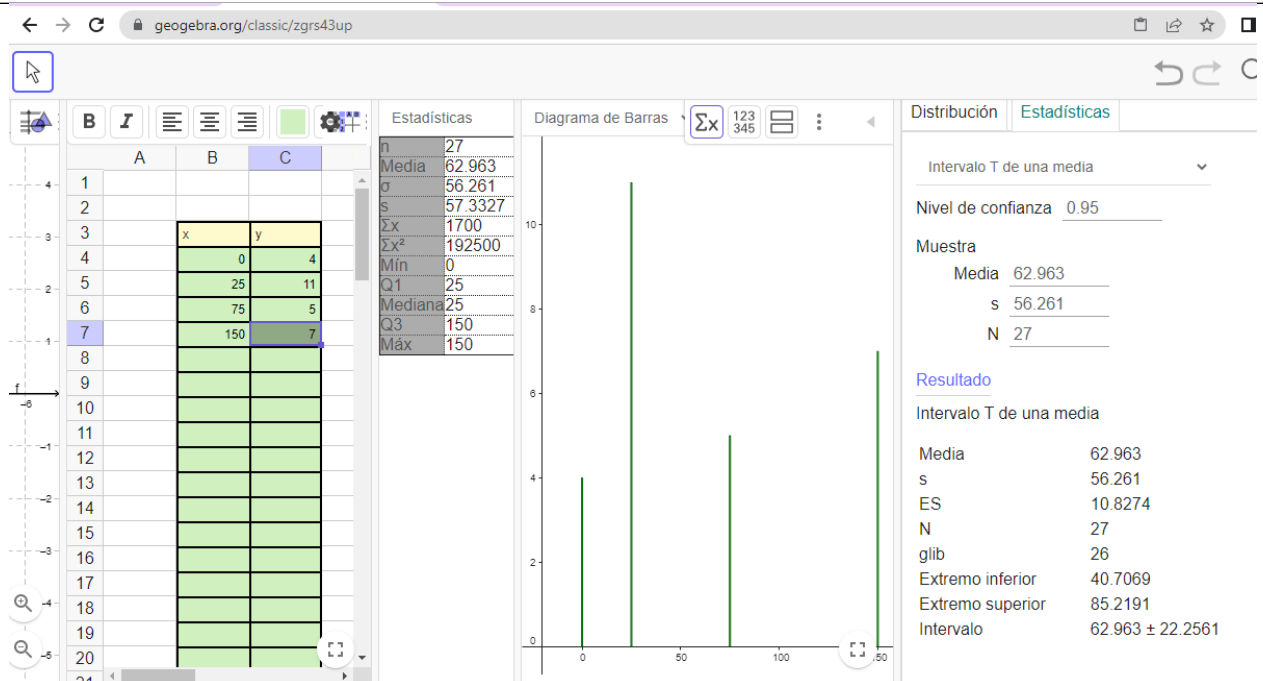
geogebra.org/classic/zgrs43up

B I

|  | A | B | C |
|---|---|---|---|
| 1 |  |  |  |
| 2 |  |  |  |
| 3 |  | x | y |
| 4 |  | 0 | 4 |
| 5 |  | 25 | 11 |
| 6 |  | 75 | 5 |
| 7 |  | 150 | 7 |
| 8 |  |  |  |
| 9 |  |  |  |
| 10 |  |  |  |
| 11 |  |  |  |
| 12 |  |  |  |
| 13 |  |  |  |
| 14 |  |  |  |
| 15 |  |  |  |
| 16 |  |  |  |
| 17 |  |  |  |
| 18 |  |  |  |
| 19 |  |  |  |
| 20 |  |  |  |

Estadísticas

| | |
|---|---|
| n | 27 |
| Media | 62.963 |
| σ | 56.261 |
| s | 57.3327 |
| Σx | 1700 |
| Σx² | 192500 |
| Mín | 0 |
| Q1 | 25 |
| Mediana | 25 |
| Q3 | 150 |
| Máx | 150 |

Diagrama de Barras

Σx 123 345

10 8 6 4 2 0

0 50 100 150

Distribución Estadísticas

Intervalo T de una media

Nivel de confianza 0.95

Muestra

Media 62.963

s 56.261

N 27

Resultado

Intervalo T de una media

| | |
|---|---|
| Media | 62.963 |
| s | 56.261 |
| ES | 10.8274 |
| N | 27 |
| glib | 26 |
| Extremo inferior | 40.7069 |
| Extremo superior | 85.2191 |
| Intervalo | 62.963 ± 22.2561 |